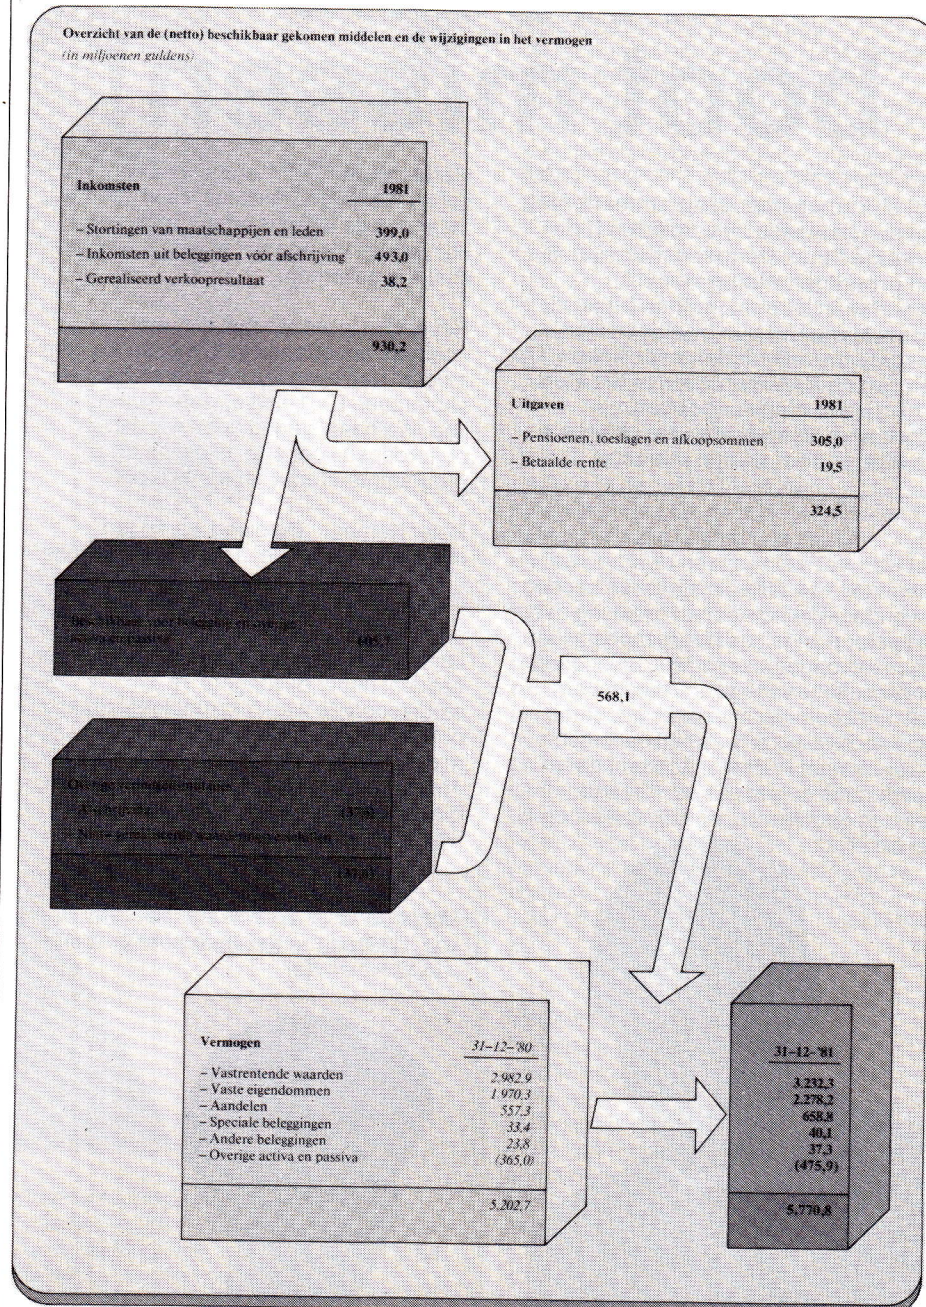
Overzicht van de (netto) beschikbaar gekomen middelen en de wijzigingen in het vermogen
(in miljoenen guldens)

| Inkomsten | 1981 |
|---|---|
| – Stortingen van maatschappijen en leden | 399,0 |
| – Inkomsten uit beleggingen vóór afschrijving | 493,0 |
| – Gerealiseerd verkoopresultaat | 38,2 |
| | 930,2 |

| Uitgaven | 1981 |
|---|---|
| – Pensioenen, toeslagen en afkoopsommen | 305,0 |
| – Betaalde rente | 19,5 |
| | 324,5 |

Beschikbaar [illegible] 605,7

Overige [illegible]
– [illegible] (37,6)
– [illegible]
(37,6)

568,1

| Vermogen | 31-12-'80 |
|---|---|
| – Vastrentende waarden | 2.982,9 |
| – Vaste eigendommen | 1.970,3 |
| – Aandelen | 557,3 |
| – Speciale beleggingen | 33,4 |
| – Andere beleggingen | 23,8 |
| – Overige activa en passiva | (365,0) |
| | 5.202,7 |

| 31-12-'81 |
|---|
| 3.232,3 |
| 2.278,2 |
| 658,8 |
| 40,1 |
| 37,3 |
| (475,9) |
| 5.770,8 |